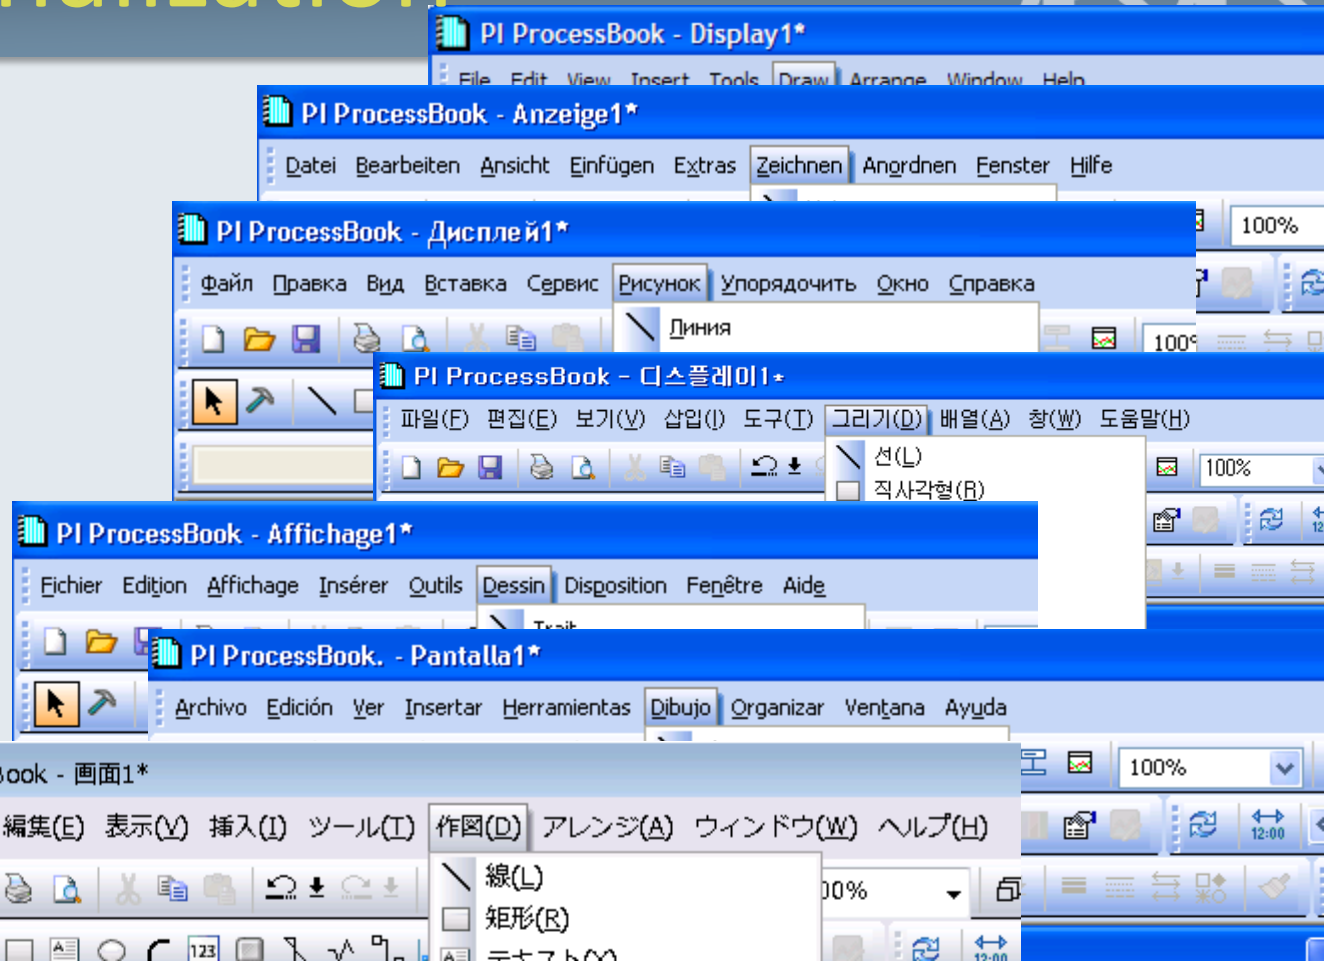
PI ProcessBook - Display1*

File Edit View Insert Tools Draw Arrange Window Help

PI ProcessBook - Anzeige1*

Datei Bearbeiten Ansicht Einfügen Extras Zeichnen Anordnen Fenster Hilfe

100%

PI ProcessBook - Дисплей1*

Файл Правка Вид Вставка Сервис Рисунок Упорядочить Окно Справка

Линия

100%

PI ProcessBook - 디스플레이1*

파일(F) 편집(E) 보기(V) 삽입(I) 도구(T) 그리기(D) 배열(A) 창(W) 도움말(H)

선(L)

직사각형(R)

100%

PI ProcessBook - Affichage1*

Fichier Edition Affichage Insérer Outils Dessin Disposition Fenêtre Aide

Trait

PI ProcessBook. - Pantalla1*

Archivo Edición Ver Insertar Herramientas Dibujo Organizar Ventana Ayuda

100%

12:00

Book - 画面1*

編集(E) 表示(V) 挿入(I) ツール(T) 作図(D) アレンジ(A) ウィンドウ(W) ヘルプ(H)

線(L)

矩形(R)

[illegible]

00%

123

12:00